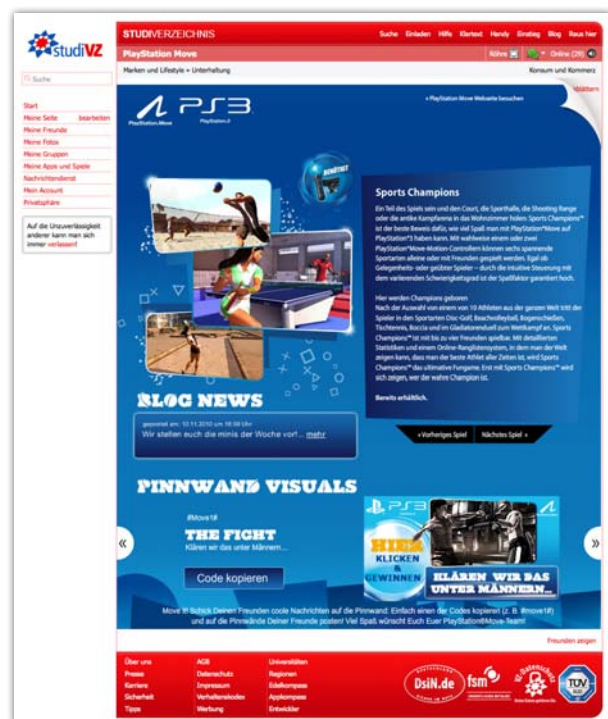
studiVZ

STUDIVERZEICHNIS

Suche Einladen Hilfe Klartext Handy Einstieg Blog Raus hier

PlayStation Move

Röhre Online (29)

Marken und Lifestyle » Unterhaltung

Konsum und Kommerz

Suche

Start
Meine Seite bearbeiten
Meine Freunde
Meine Fotos
Meine Gruppen
Meine Apps und Spiele
Nachrichtendienst
Mein Account
Privatsphäre

Auf die Unzuverlässigkeit anderer kann man sich immer verlassen!

PlayStation Move PS3 PlayStation 3

» PlayStation Move Webseite besuchen

blättern

Sports Champions

Ein Teil des Spiels sein und den Court, die Sporthalle, die Shooting Range oder die antike Kampfarena in das Wohnzimmer holen: Sports Champions™ ist der beste Beweis dafür, wie viel Spaß man mit PlayStation®Move auf PlayStation®3 haben kann. Mit wahlweise einem oder zwei PlayStation®Move-Motion-Controllern können sechs spannende Sportarten alleine oder mit Freunden gespielt werden. Egal ob Gelegenheits- oder geübter Spieler – durch die intuitive Steuerung mit dem variierenden Schwierigkeitsgrad ist der Spaßfaktor garantiert hoch.

Hier werden Champions geboren
Nach der Auswahl von einem von 10 Athleten aus der ganzen Welt tritt der Spieler in den Sportarten Disc Golf, Beachvolleyball, Bogenschießen, Tischtennis, Boccia und im Gladiatorenduell zum Wettkampf an. Sports Champions™ ist mit bis zu vier Freunden spielbar. Mit detaillierten Statistiken und einem Online-Ranglistensystem, in dem man der Welt zeigen kann, dass man der beste Athlet aller Zeiten ist, wird Sports Champions™ das ultimative Fungame. Erst mit Sports Champions™ wird sich zeigen, wer der wahre Champion ist.

Bereits erhältlich.

« Vorheriges Spiel Nächstes Spiel »

BLOG NEWS

gepostet am: 10.11.2010 um 16:58 Uhr
Wir stellen euch die minis der Woche vor!... mehr

PINNWAND VISUALS

#Move1#
THE FIGHT
Klären wir das unter Männern...

Code kopieren

PS3

HIER KLICKEN & GEWINNEN

KLÄREN WIR DAS UNTER MÄNNERN...

Move It! Schick Deinen Freunden coole Nachrichten auf die Pinnwand: Einfach einen der Codes kopieren! (z. B. #move1#) und auf die Pinnwände Deiner Freunde posten! Viel Spaß wünscht Euch Euer PlayStation®Move-Team!

Freunden zeigen

Über uns
Presse
Karriere
Sicherheit
Tipps

AGB
Datenschutz
Impressum
Verhaltenskodex
Werbung

Universitäten
Regionen
Edelkompass
Appkompass
Entwickler

DsiN.de fsm TÜV